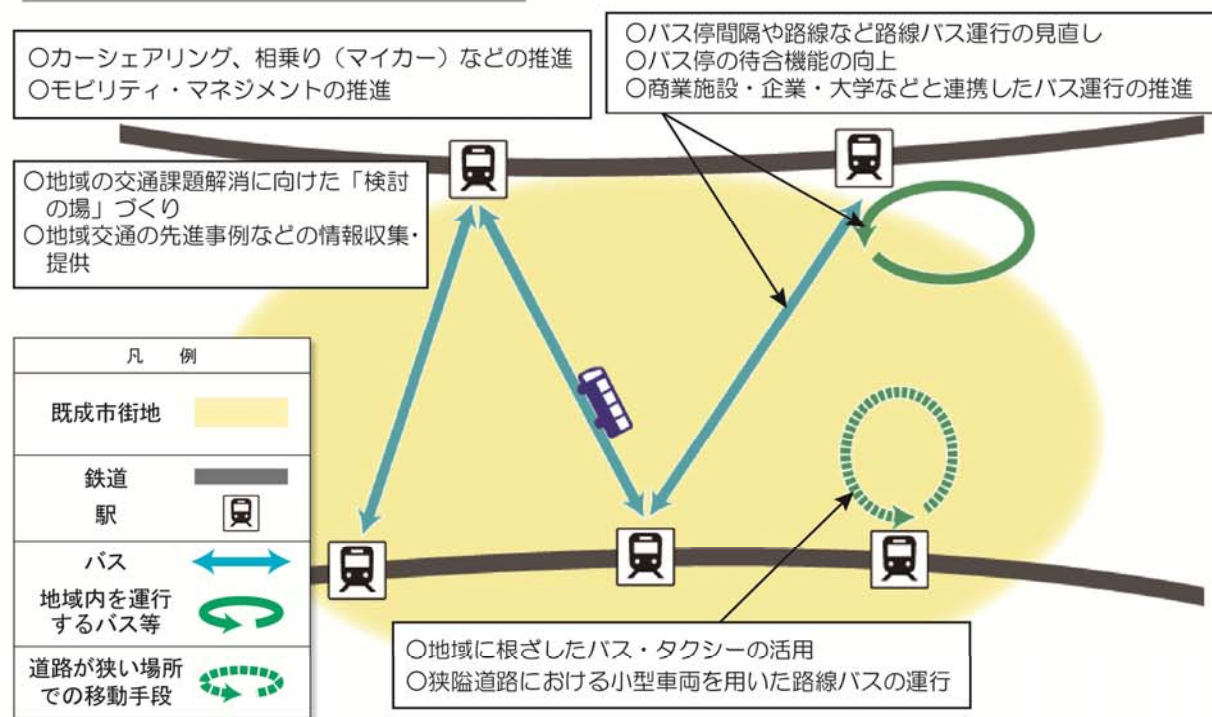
○カーシェアリング、相乗り（マイカー）などの推進
○モビリティ・マネジメントの推進

○バス停間隔や路線など路線バス運行の見直し
○バス停の待合機能の向上
○商業施設・企業・大学などと連携したバス運行の推進

○地域の交通課題解消に向けた「検討の場」づくり
○地域交通の先進事例などの情報収集・提供

| 凡　例 | |
|---|---|
| 既成市街地 | |
| 鉄道 | |
| 駅 | |
| バス | |
| 地域内を運行するバス等 | |
| 道路が狭い場所での移動手段 | |

○地域に根ざしたバス・タクシーの活用
○狭隘道路における小型車両を用いた路線バスの運行